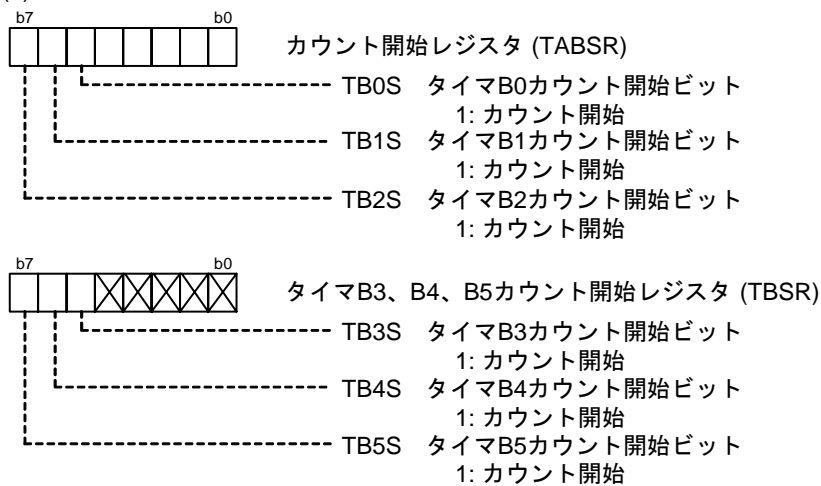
b7 b0

カウント開始レジスタ (TABSR)

TB0S タイマB0カウント開始ビット
1: カウント開始

TB1S タイマB1カウント開始ビット
1: カウント開始

TB2S タイマB2カウント開始ビット
1: カウント開始

b7 b0

タイマB3、B4、B5カウント開始レジスタ (TBSR)

TB3S タイマB3カウント開始ビット
1: カウント開始

TB4S タイマB4カウント開始ビット
1: カウント開始

TB5S タイマB5カウント開始ビット
1: カウント開始